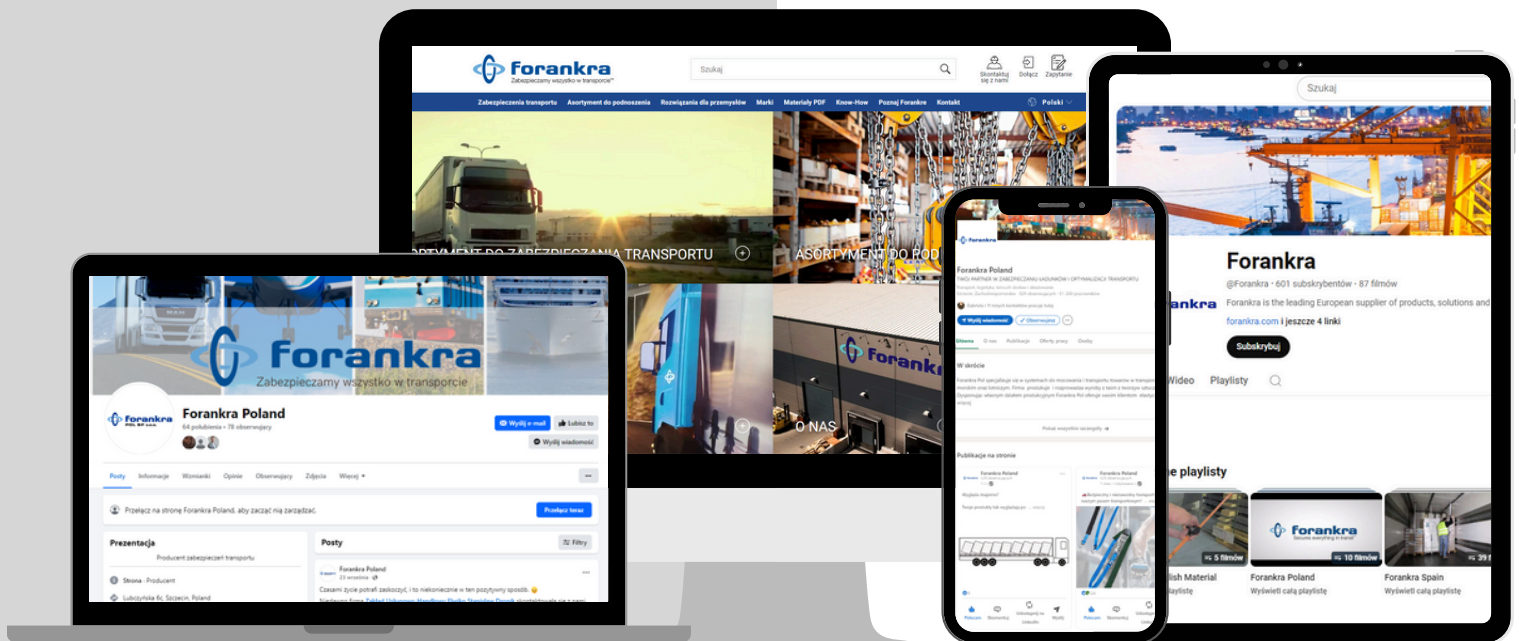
forankra
Zabezpieczamy wszystko w transporcie™

Szukaj

Skontaktuj się z nami
Dołącz
Zapytanie

Zabezpieczenia transportu
Asortyment do podnoszenia
Rozwiązania dla przemysłów
Marki
Materiały PDF
Know-How
Poznaj Forankrę
Kontakt
Polski

ORTYMENT DO ZABEZPIECZANIA TRANSPORTU
ASORTYMENT DO POD
O NAS

forankra
Zabezpieczamy wszystko w transporcie

Forankra Poland
64 polubienia • 78 obserwujący
Wyślij e-mail
Lubisz to
Wyślij wiadomość

Posty
Informacje
Wzmianki
Opinie
Obserwujący
Zdjęcia
Więcej

Przełącz na stronę Forankra Poland, aby zacząć nią zarządzać.
Przełącz teraz

Prezentacja
Producent zabezpieczeń transportu
Strona · Producent
Lubczyńska 6c, Szczecin, Poland

Posty
Filtry
Forankra Poland
23 września
Czasami życie potrafi zaskoczyć, i to niekoniecznie w ten pozytywny sposób.

Forankra Poland
TWÓJ PARTNER W ZABEZPIECZANIU ŁADUNKÓW I OPTYMALIZACJI TRANSPORTU
Wyślij wiadomość
Obserwuj
Główna
O nas
Publikacje
Oferty pracy
Osoby
W skrócie
Pokaż wszystkie szczegóły
Publikacje na stronie
Forankra Poland
Forankra Poland

Szukaj
Forankra
@Forankra • 601 subskrybentów • 87 filmów
Forankra is the leading European supplier of products, solutions and
forankra.com i jeszcze 4 linki
Subskrybuj
Wideo
Playlisty
e playlisty
5 filmów
10 filmów
39
lish Material
Forankra Poland
Forankra Spain
playlistę
Wyświetl całą playlistę
Wyświetl całą playlistę
forankra
Secures everything in transit